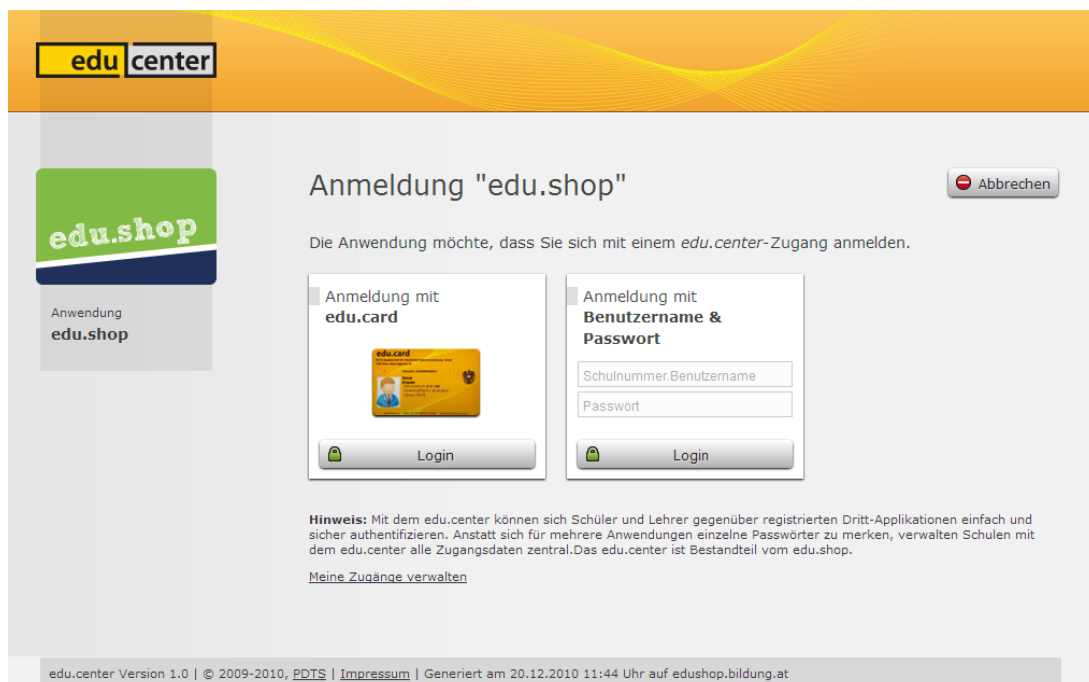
edu center

edu.shop

Anwendung
edu.shop

Anmeldung "edu.shop"

Abbrechen

Die Anwendung möchte, dass Sie sich mit einem *edu.center*-Zugang anmelden.

Anmeldung mit
**edu.card**

edu.card

Login

Anmeldung mit
**Benutzername & Passwort**

Schulnummer.Benutzername

Passwort

Login

**Hinweis:** Mit dem edu.center können sich Schüler und Lehrer gegenüber registrierten Dritt-Applikationen einfach und sicher authentifizieren. Anstatt sich für mehrere Anwendungen einzelne Passwörter zu merken, verwalten Schulen mit dem edu.center alle Zugangsdaten zentral.Das edu.center ist Bestandteil vom edu.shop.

Meine Zugänge verwalten

edu.center Version 1.0 | © 2009-2010, PDTS | Impressum | Generiert am 20.12.2010 11:44 Uhr auf edushop.bildung.at